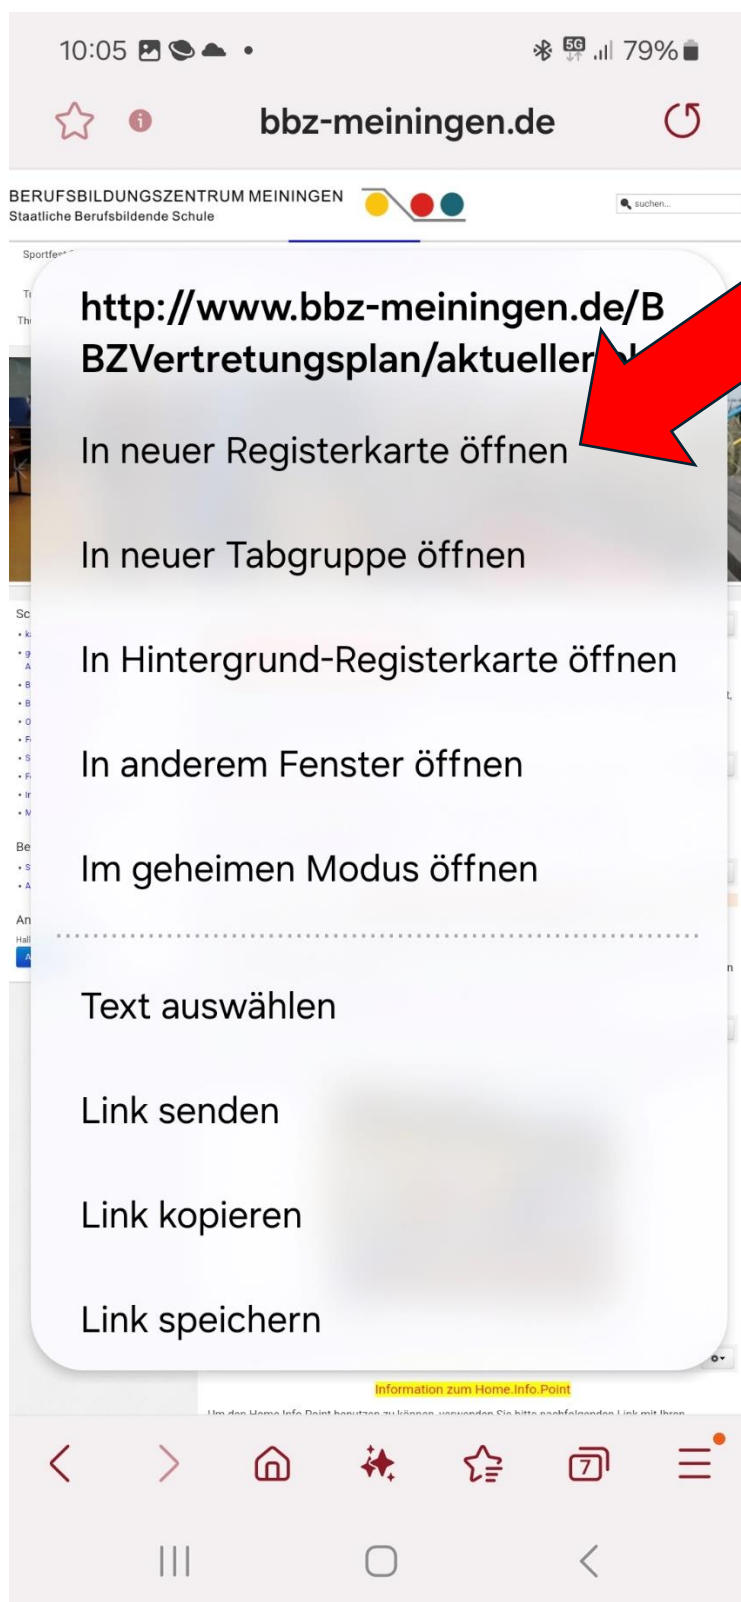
10:05

79%

bbz-meiningen.de

BERUFSBILDUNGSZENTRUM MEININGEN
Staatliche Berufsbildende Schule

suchen...

http://www.bbz-meiningen.de/BBZVertretungsplan/aktueller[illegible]

In neuer Registerkarte öffnen

In neuer Tabgruppe öffnen

In Hintergrund-Registerkarte öffnen

In anderem Fenster öffnen

Im geheimen Modus öffnen

Text auswählen

Link senden

Link kopieren

Link speichern

Information zum Home.Info.Point

7